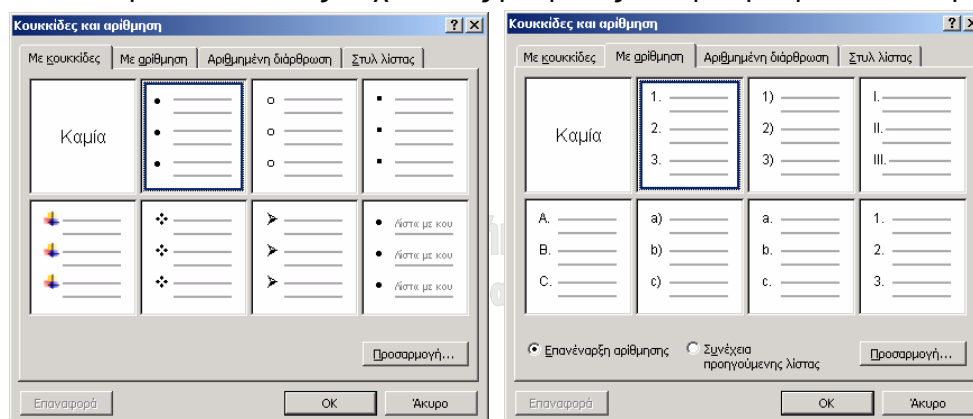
Κουκκίδες και αρίθμηση

? X

Με κουκκίδες | Με αρίθμηση | Αριθμημένη διάρθρωση | Στυλ λίστας

Καμία

Λίστα με κου

Λίστα με κου

Λίστα με κου

Προσαρμογή...

Επαναφορά

OK

Άκυρο

Κουκκίδες και αρίθμηση

? X

Με κουκκίδες | Με αρίθμηση | Αριθμημένη διάρθρωση | Στυλ λίστας

Καμία

1.
2.
3.

1)
2)
3)

I.
II.
III.

A.
B.
C.

a)
b)
c)

a.
b.
c.

1.
2.
3.

Επανέναρξη αρίθμησης

Συνέχεια προηγούμενης λίστας

Προσαρμογή...

Επαναφορά

OK

Άκυρο